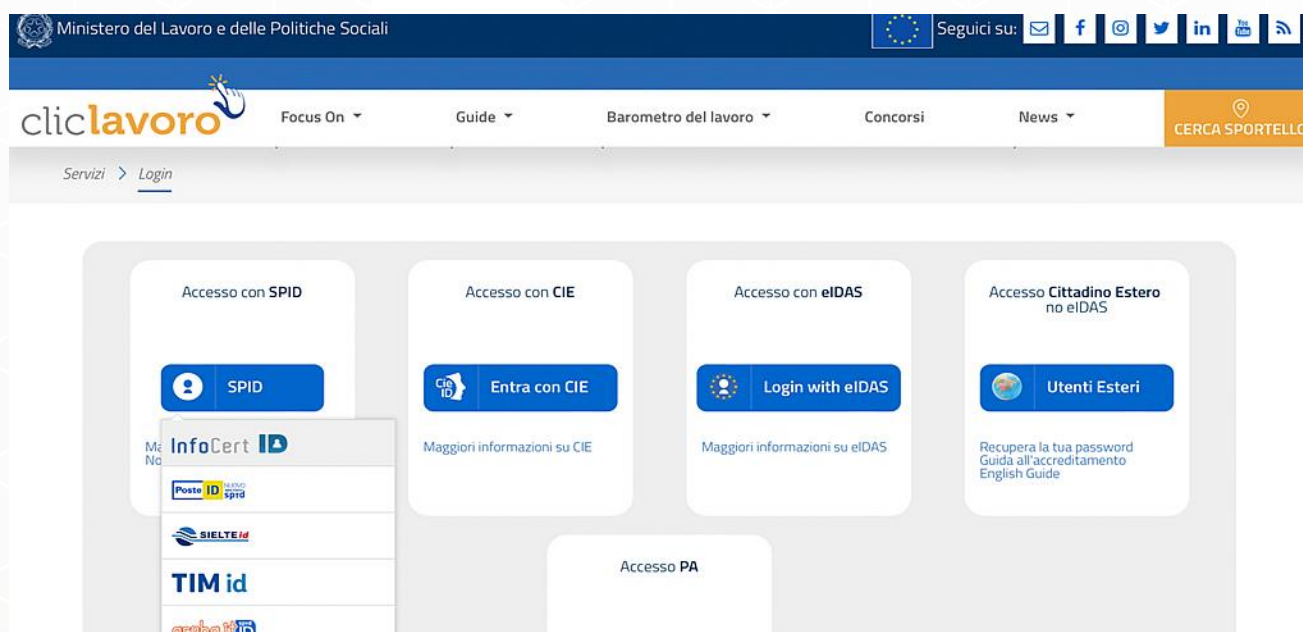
Ministero del Lavoro e delle Politiche Sociali

Seguici su:

cliclavoro

Focus On

Guide

Barometro del lavoro

Concorsi

News

CERCA SPORTELLO

Servizi > Login

Accesso con SPID

SPID

Ma
No

InfoCert ID

Poste ID spid

SIELTE id

TIM id

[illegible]

Accesso con CIE

Entra con CIE

Maggiori informazioni su CIE

Accesso con eIDAS

Login with eIDAS

Maggiori informazioni su eIDAS

Accesso Cittadino Estero no eIDAS

Utenti Esteri

Recupera la tua password
Guida all'accreditamento
English Guide

Accesso PA